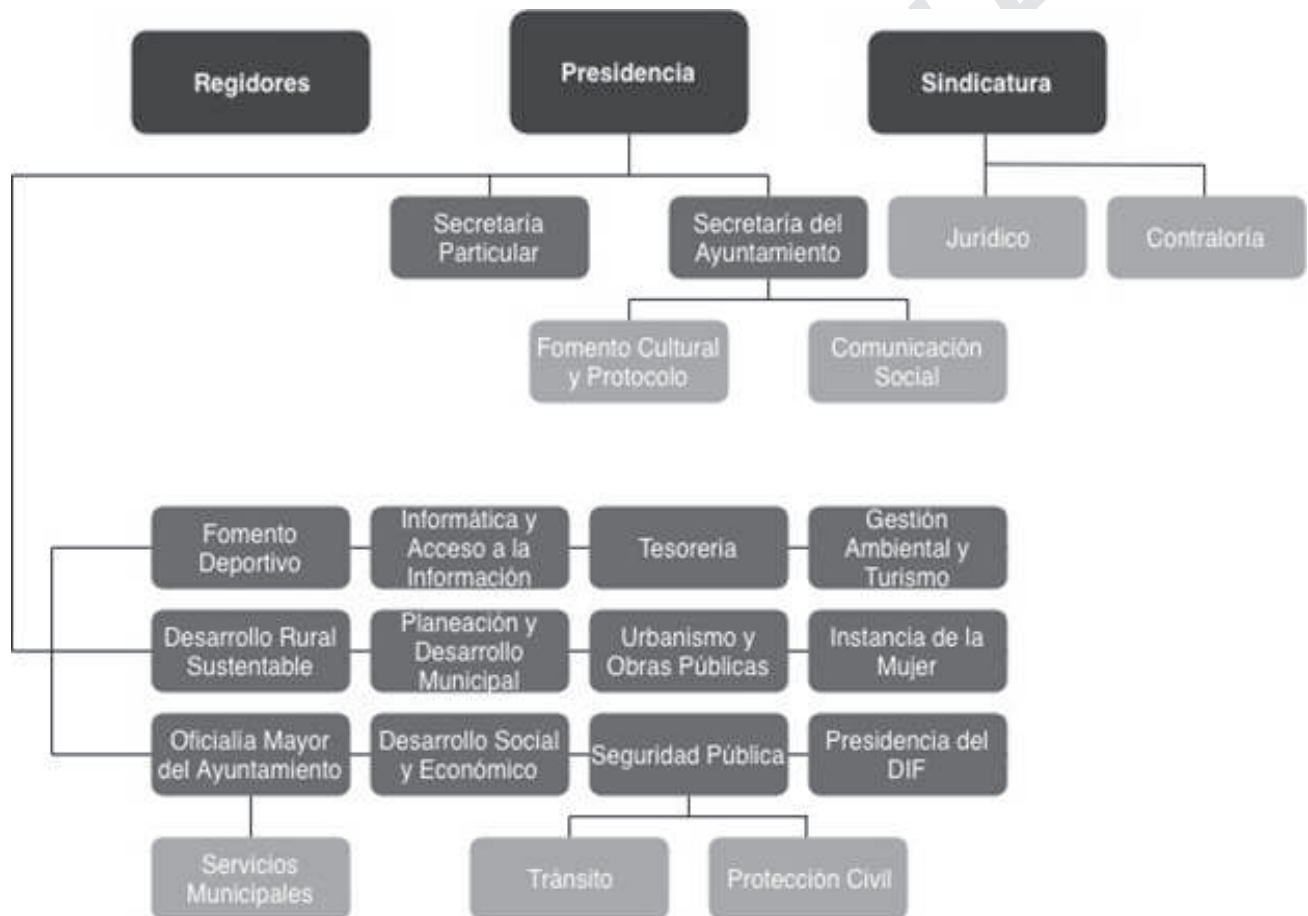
Regidores

Presidencia

Sindicatura

Secretaría Particular

Secretaría del Ayuntamiento

Jurídico

Contraloría

Fomento Cultural y Protocolo

Comunicación Social

Fomento Deportivo

Informática y Acceso a la Información

Tesorería

Gestión Ambiental y Turismo

Desarrollo Rural Sustentable

Planeación y Desarrollo Municipal

Urbanismo y Obras Públicas

Instancia de la Mujer

Oficialía Mayor del Ayuntamiento

Desarrollo Social y Económico

Seguridad Pública

Presidencia del DIF

Servicios Municipales

Tránsito

Protección Civil